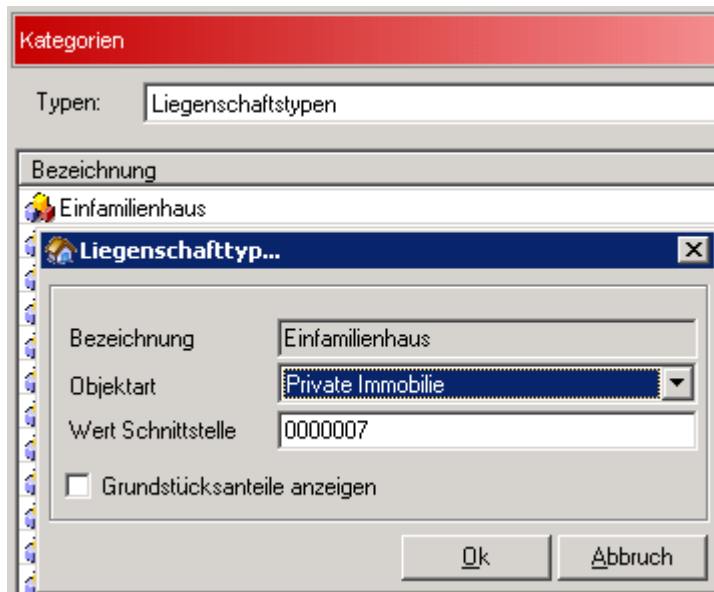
Kategorien

Typen: Liegenschaftstypen

Bezeichnung

Einfamilienhaus

Liegenschafttyp...

Bezeichnung Einfamilienhaus

Objektart Private Immobilie

Wert Schnittstelle 0000007

Grundstücksanteile anzeigen

Ok Abbruch